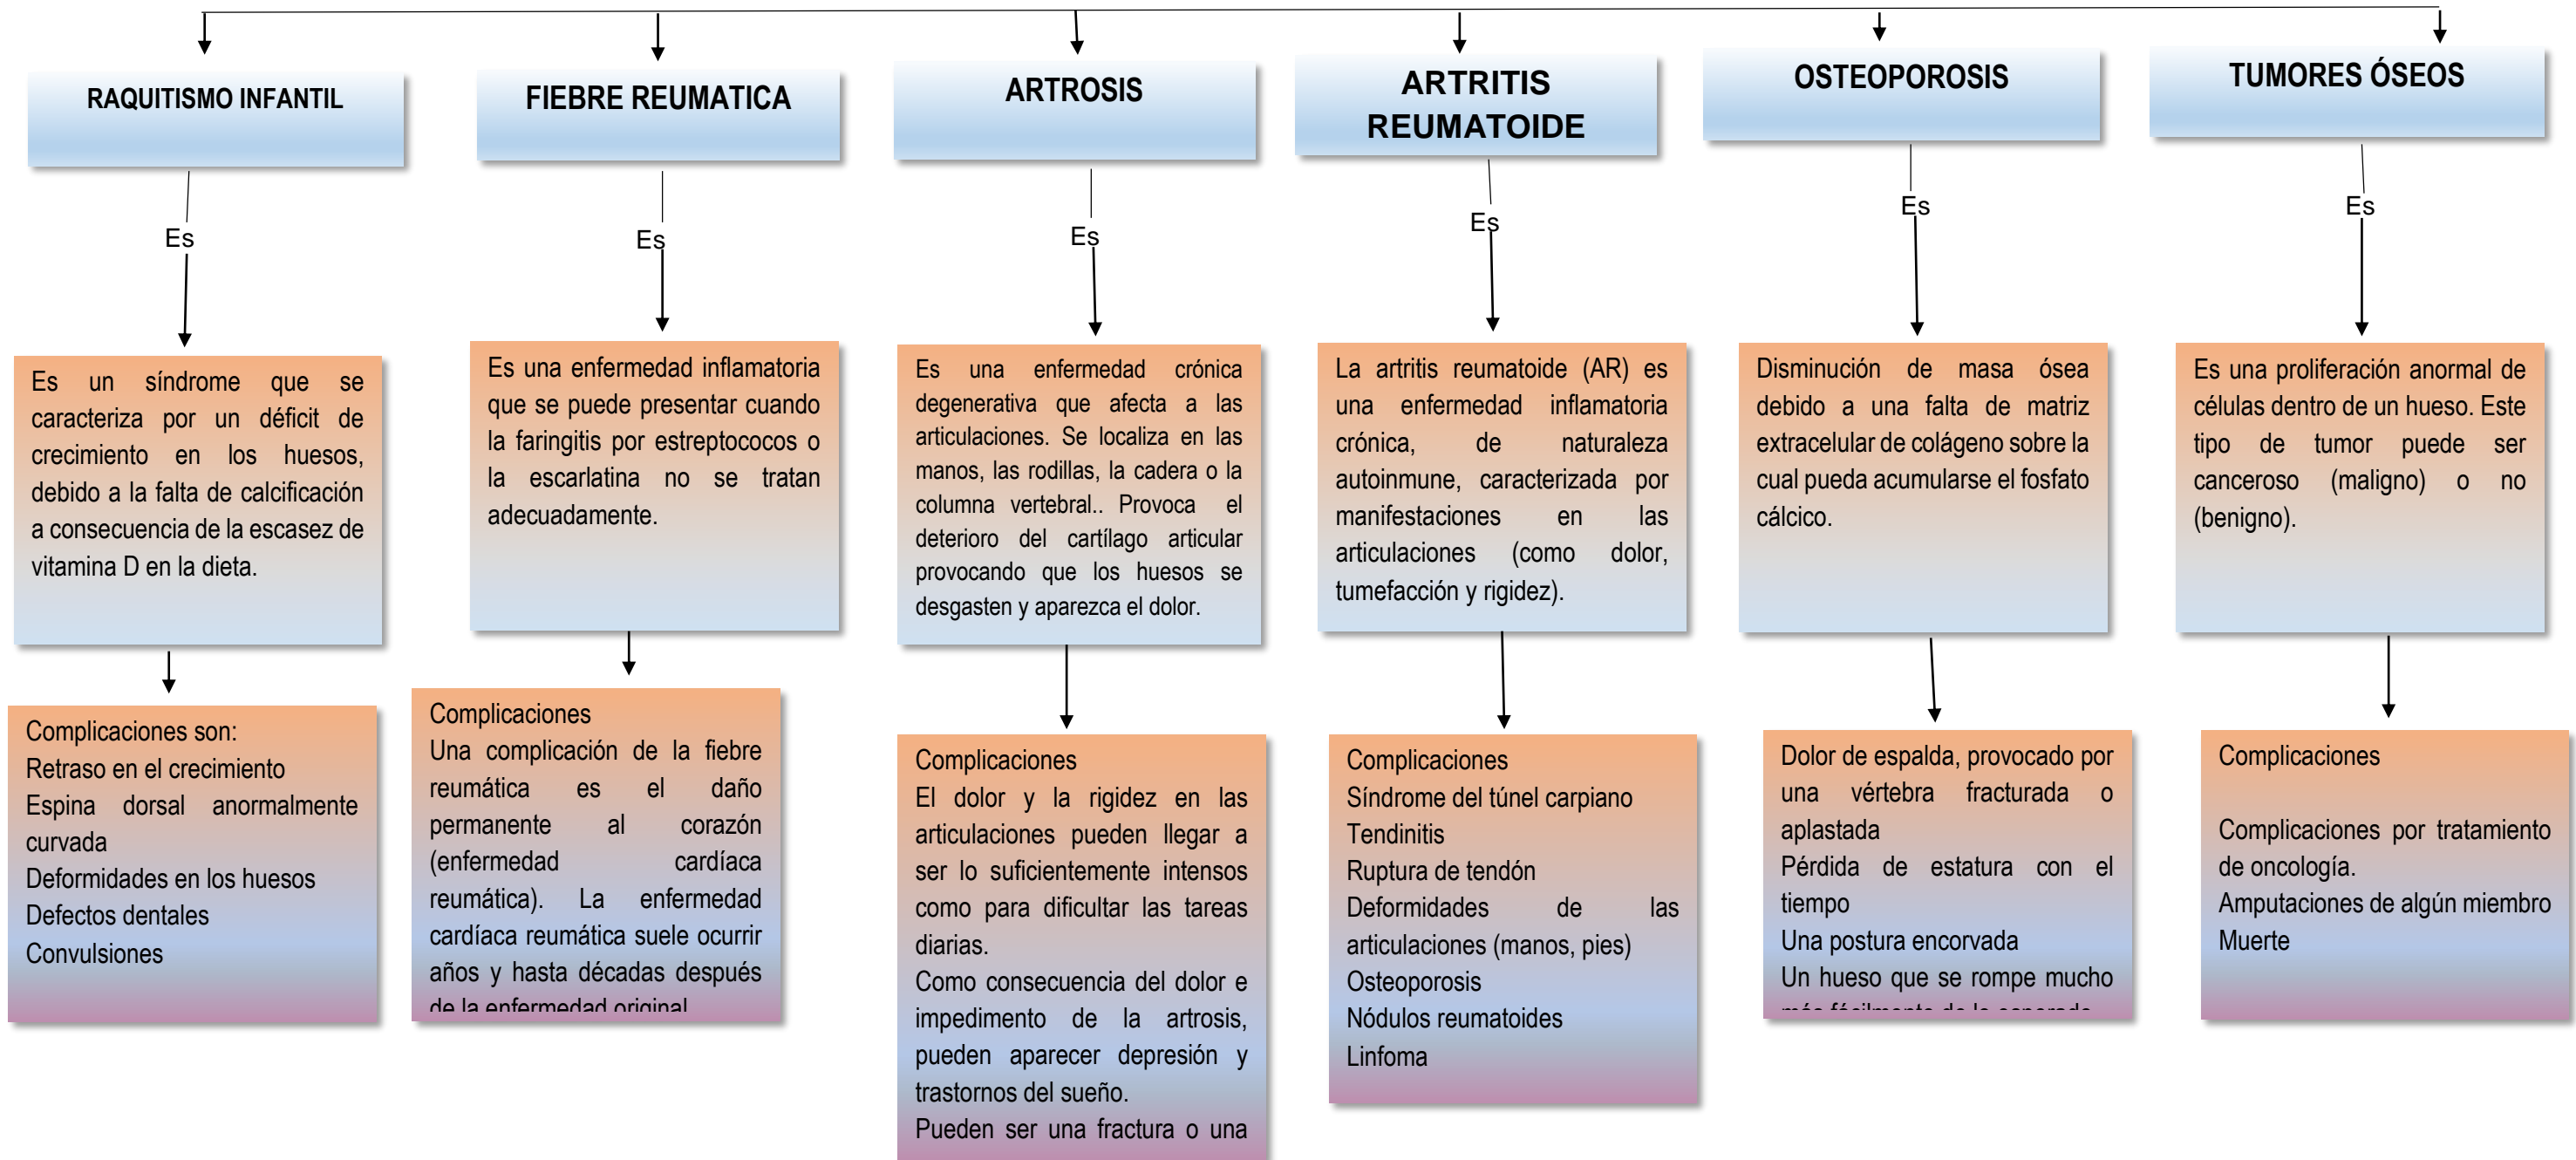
RAQUITISMO INFANTIL

Es

Es un síndrome que se caracteriza por un déficit de crecimiento en los huesos, debido a la falta de calcificación a consecuencia de la escasez de vitamina D en la dieta.

Complicaciones son:
Retraso en el crecimiento
Espina dorsal anormalmente curvada
Deformidades en los huesos
Defectos dentales
Convulsiones

FIEBRE REUMATICA

Es

Es una enfermedad inflamatoria que se puede presentar cuando la faringitis por estreptococos o la escarlatina no se tratan adecuadamente.

Complicaciones
Una complicación de la fiebre reumática es el daño permanente al corazón (enfermedad cardíaca reumática). La enfermedad cardíaca reumática suele ocurrir años y hasta décadas después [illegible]

ARTROSIS

Es

Es una enfermedad crónica degenerativa que afecta a las articulaciones. Se localiza en las manos, las rodillas, la cadera o la columna vertebral.. Provoca el deterioro del cartílago articular provocando que los huesos se desgasten y aparezca el dolor.

Complicaciones
El dolor y la rigidez en las articulaciones pueden llegar a ser lo suficientemente intensos como para dificultar las tareas diarias.
Como consecuencia del dolor e impedimento de la artrosis, pueden aparecer depresión y trastornos del sueño.
Pueden ser una fractura o una

ARTRITIS REUMATOIDE

Es

La artritis reumatoide (AR) es una enfermedad inflamatoria crónica, de naturaleza autoinmune, caracterizada por manifestaciones en las articulaciones (como dolor, tumefacción y rigidez).

Complicaciones
Síndrome del túnel carpiano
Tendinitis
Ruptura de tendón
Deformidades de las articulaciones (manos, pies)
Osteoporosis
Nódulos reumatoides
Linfoma

OSTEOPOROSIS

Es

Disminución de masa ósea debido a una falta de matriz extracelular de colágeno sobre la cual pueda acumularse el fosfato cálcico.

Dolor de espalda, provocado por una vértebra fracturada o aplastada
Pérdida de estatura con el tiempo
Una postura encorvada
Un hueso que se rompe mucho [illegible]

TUMORES ÓSEOS

Es

Es una proliferación anormal de células dentro de un hueso. Este tipo de tumor puede ser canceroso (maligno) o no (benigno).

Complicaciones

Complicaciones por tratamiento de oncología.
Amputaciones de algún miembro
Muerte